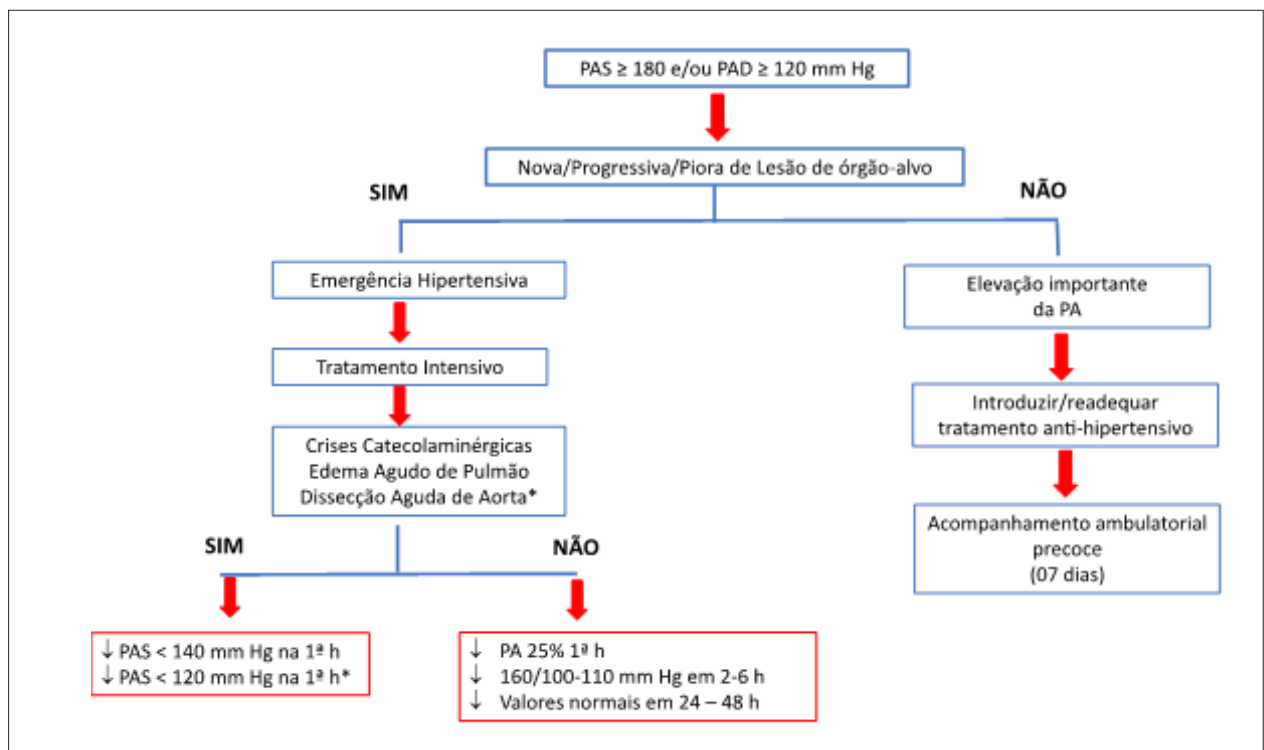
PAS ≥ 180 e/ou PAD ≥ 120 mm Hg

Nova/Progressiva/Piora de Lesão de órgão-alvo

SIM

NÃO

Emergência Hipertensiva

Tratamento Intensivo

Crises Catecolaminérgicas
Edema Agudo de Pulmão
Dissecção Aguda de Aorta*

SIM

NÃO

↓ PAS < 140 mm Hg na 1ª h
↓ PAS < 120 mm Hg na 1ª h*

↓ PA 25% 1ª h
↓ 160/100-110 mm Hg em 2-6 h
↓ Valores normais em 24 – 48 h

Elevação importante da PA

Introduzir/readequar tratamento anti-hipertensivo

Acompanhamento ambulatorial precoce (07 dias)